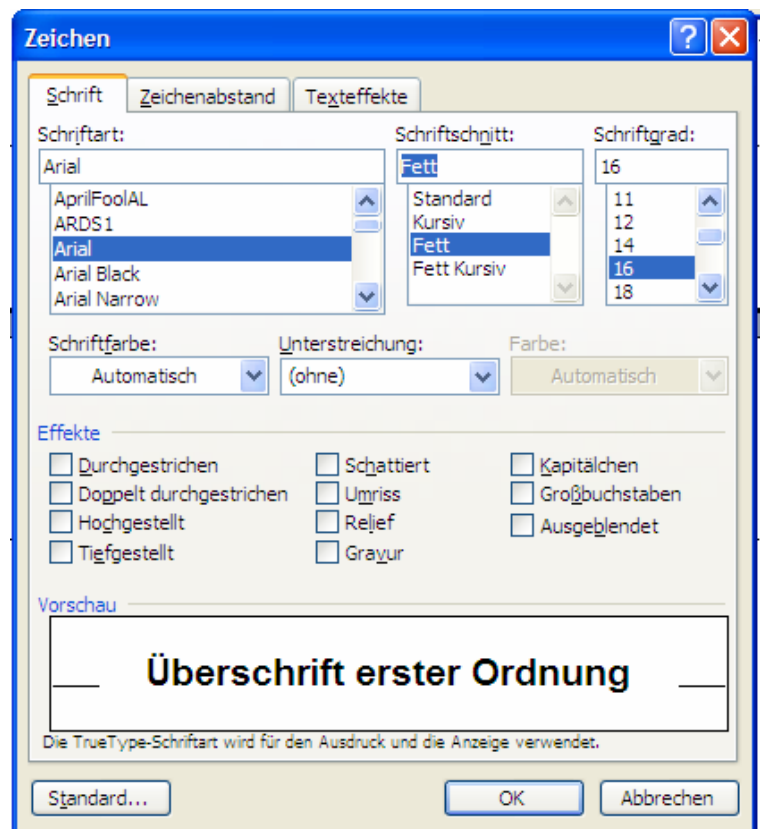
Zeichen

Schrift | Zeichenabstand | Texteffekte

Schriftart:
Arial
AprilFoolAL
ARDS1
Arial
Arial Black
Arial Narrow

Schriftschnitt:
Fett
Standard
Kursiv
Fett
Fett Kursiv

Schriftgrad:
16
11
12
14
16
18

Schriftfarbe:
Automatisch

Unterstreichung:
(ohne)

Farbe:
Automatisch

Effekte

Durchgestrichen
Doppelt durchgestrichen
Hochgestellt
Tiefgestellt
Schattiert
Umriss
Relief
Gravur
Kapitälchen
Großbuchstaben
Ausgeblendet

Vorschau

Überschrift erster Ordnung

Die TrueType-Schriftart wird für den Ausdruck und die Anzeige verwendet.

Standard...
OK
Abbrechen